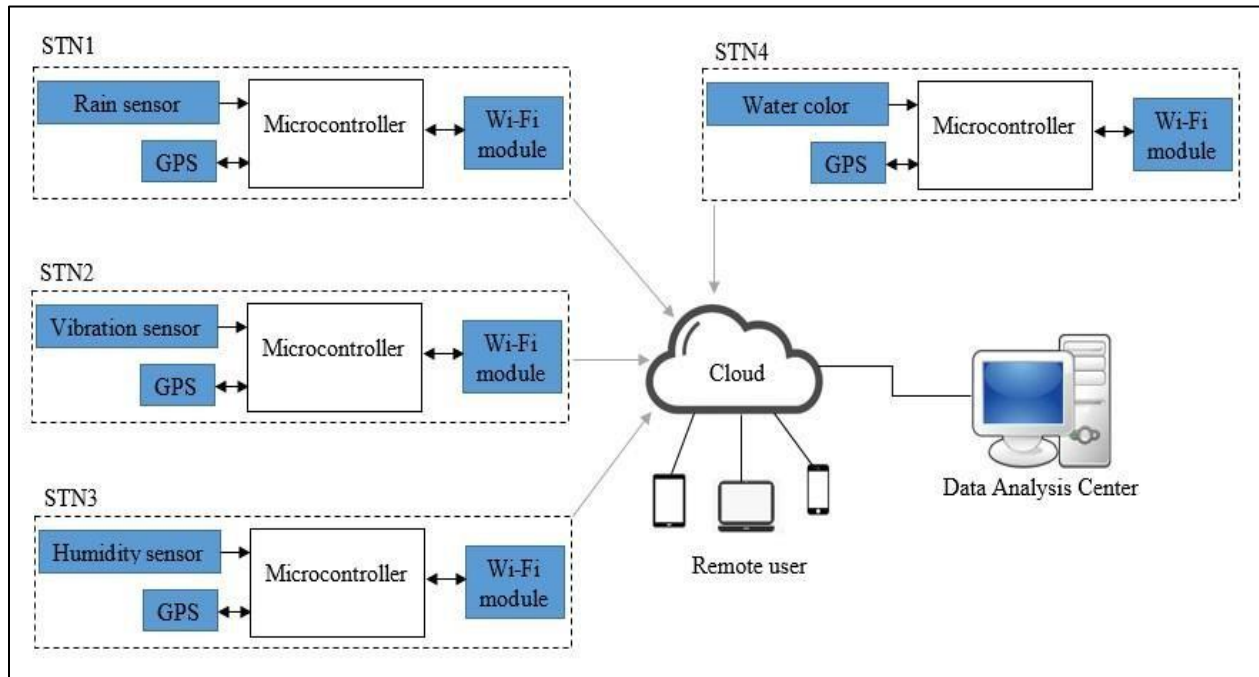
STN1

Rain sensor

Microcontroller

Wi-Fi module

GPS

STN4

Water color

Microcontroller

Wi-Fi module

GPS

STN2

Vibration sensor

Microcontroller

Wi-Fi module

GPS

Cloud

STN3

Humidity sensor

Microcontroller

Wi-Fi module

GPS

Remote user

Data Analysis Center